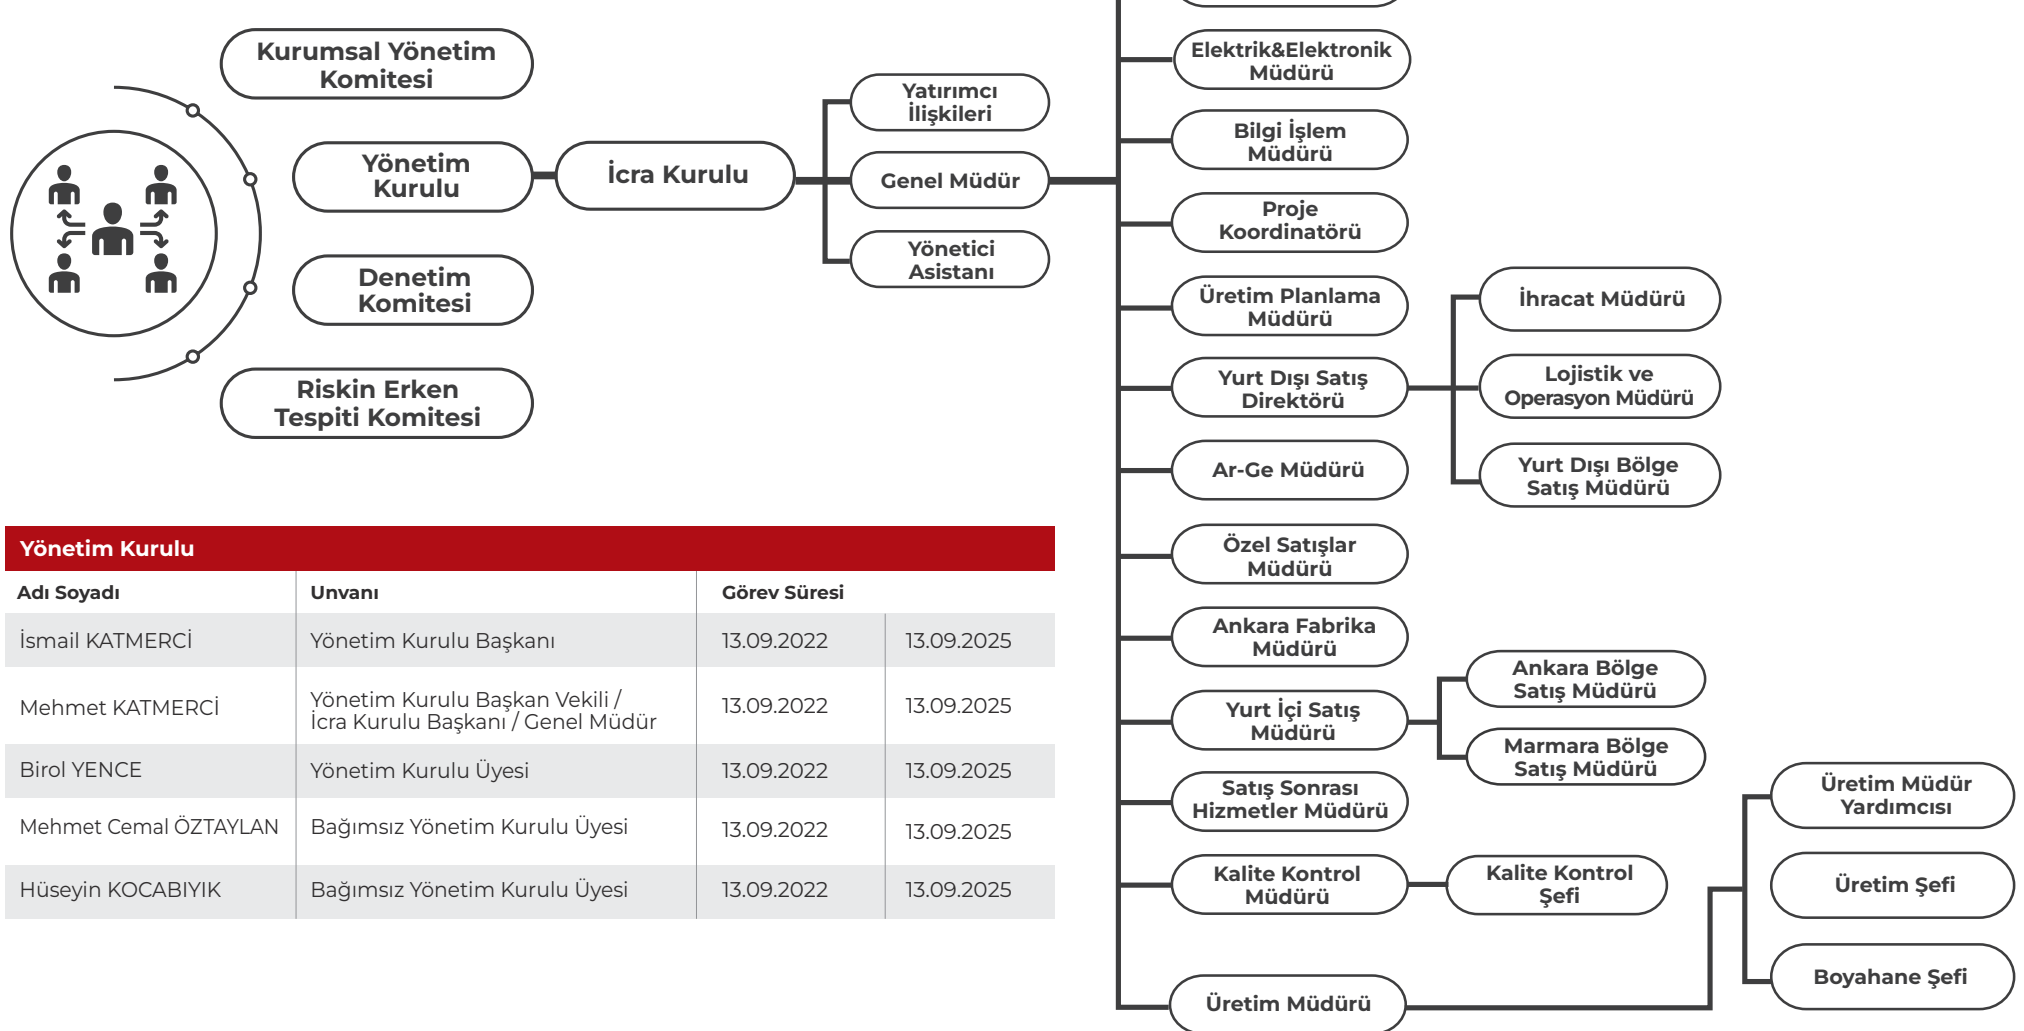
Kurumsal Yönetim Komitesi

Yönetim Kurulu

Denetim Komitesi

Riskin Erken Tespiti Komitesi

İcra Kurulu

Yatırımcı İlişkileri

Genel Müdür

Yönetici Asistanı

Elektrik&Elektronik Müdürü

Bilgi İşlem Müdürü

Proje Koordinatörü

Üretim Planlama Müdürü

Yurt Dışı Satış Direktörü

İhracat Müdürü

Lojistik ve Operasyon Müdürü

Yurt Dışı Bölge Satış Müdürü

Ar-Ge Müdürü

Özel Satışlar Müdürü

Ankara Fabrika Müdürü

Yurt İçi Satış Müdürü

Ankara Bölge Satış Müdürü

Marmara Bölge Satış Müdürü

Satış Sonrası Hizmetler Müdürü

Kalite Kontrol Müdürü

Kalite Kontrol Şefi

Üretim Müdürü

Üretim Müdür Yardımcısı

Üretim Şefi

Boyahane Şefi

Yönetim Kurulu

| Adı Soyadı | Unvanı | Görev Süresi | |
|---|---|---|---|
| İsmail KATMERCİ | Yönetim Kurulu Başkanı | 13.09.2022 | 13.09.2025 |
| Mehmet KATMERCİ | Yönetim Kurulu Başkan Vekili / İcra Kurulu Başkanı / Genel Müdür | 13.09.2022 | 13.09.2025 |
| Birol YENCE | Yönetim Kurulu Üyesi | 13.09.2022 | 13.09.2025 |
| Mehmet Cemal ÖZTAYLAN | Bağımsız Yönetim Kurulu Üyesi | 13.09.2022 | 13.09.2025 |
| Hüseyin KOCABIYIK | Bağımsız Yönetim Kurulu Üyesi | 13.09.2022 | 13.09.2025 |